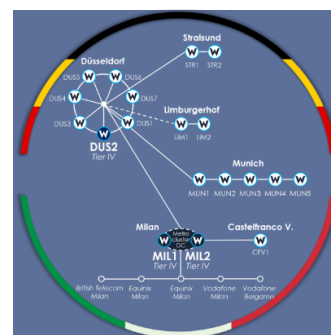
Stralsund
STR1 STR2

Düsseldorf
DUS3 DUS6
DUS4 DUS7
DUS5 DUS1
DUS2
Tier IV

Limburgerhof
LIM1 LIM2

Munich
MUN1 MUN2 MUN3 MUN4 MUN5

Milan
Metro
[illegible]
MIL1
Tier IV
MIL2
Tier IV

Castelfranco V.
CFV1

British Telecom Milan
Equinix Milan
Equinix Milan
Vodafone Milan
Vodafone Bergamo